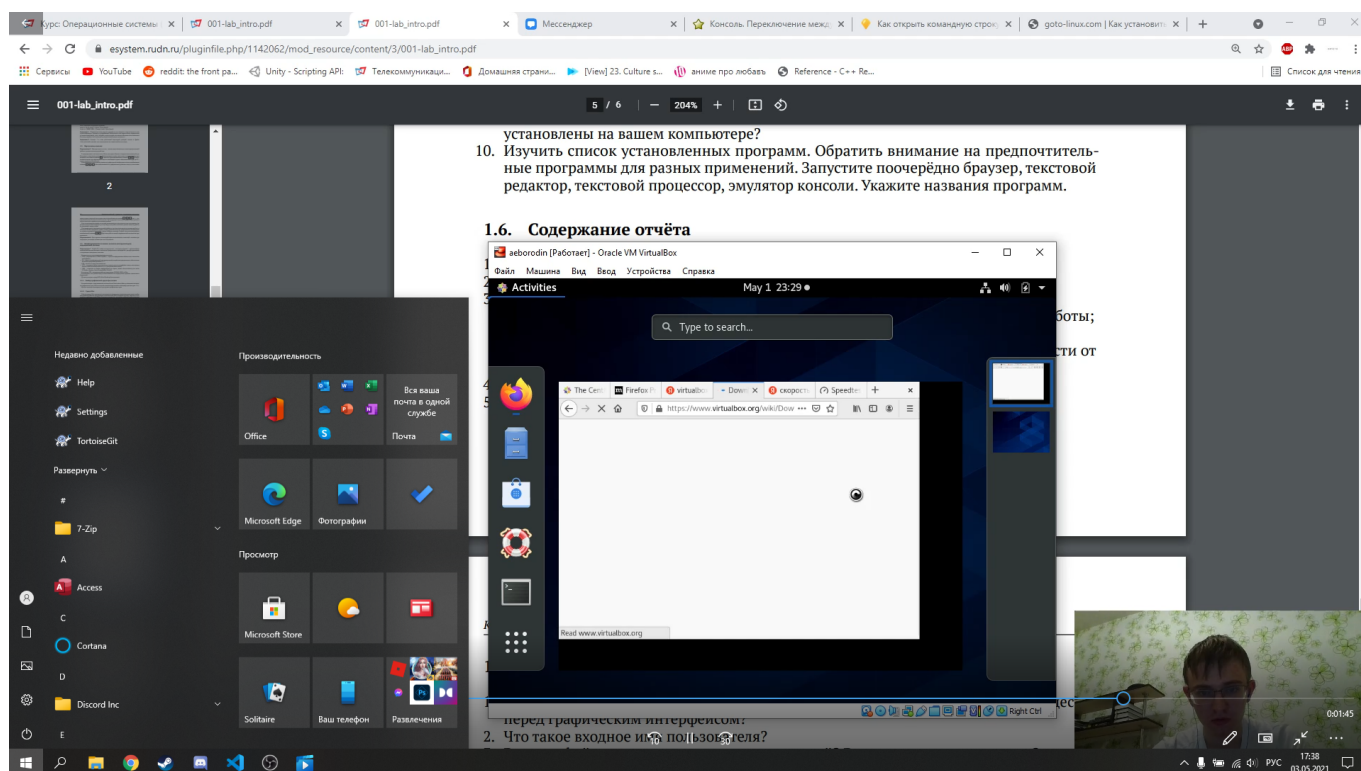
Курс: Операционные системы | 001-lab_intro.pdf | 001-lab_intro.pdf | Мессенджер | Консоль. Переключение межд | Как открыть командную строк | goto-linux.com | Как установить

esystem.rudn.ru/pluginfile.php/1142062/mod_resource/content/3/001-lab_intro.pdf

Сервисы YouTube reddit: the front pa... Unity - Scripting API: Телекоммуникаци... Домашняя страни... [View] 23. Culture s... аниме про любовь Reference - C++ Re... Список для чтения

001-lab_intro.pdf 5 / 6 204%

2

установлены на вашем компьютере?

10. Изучить список установленных программ. Обратить внимание на предпочтительные программы для разных применений. Запустите поочерёдно браузер, текстовой редактор, текстовой процессор, эмулятор консоли. Укажите названия программ.

1.6. Содержание отчёта

боты;

сти от

перед графическим интерфейсом?

2. Что такое входное имя пользователя?

aeborodin [Работает] - Oracle VM VirtualBox
Файл Машина Вид Ввод Устройства Справка
Activities May 1 23:29
Type to search...
The Cent | Firefox P | virtualbo | Dowr | скорост | Speedte
https://www.virtualbox.org/wiki/Dow
Read www.virtualbox.org
Right Ctrl

Недавно добавленные
Help
Settings
TortoiseGit
Развернуть
#
7-Zip
A
Access
C
Cortana
D
Discord Inc
E

Производительность
Office
Вся ваша почта в одной службе
Почта
Microsoft Edge
Фотографии
Просмотр
Microsoft Store
Solitaire
Ваш телефон
Развлечения

0:01:45
10 30
РУС 17:38 03.05.2021